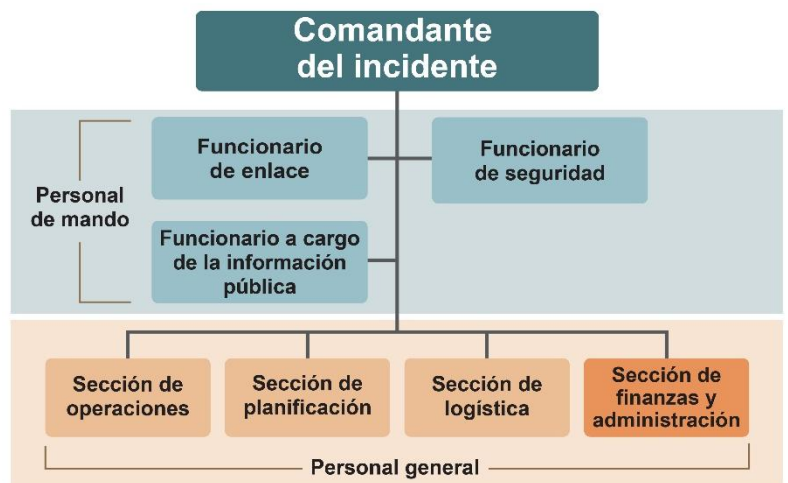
Comandante del incidente

Personal de mando

Funcionario de enlace

Funcionario de seguridad

Funcionario a cargo de la información pública

Sección de operaciones

Sección de planificación

Sección de logística

Sección de finanzas y administración

Personal general